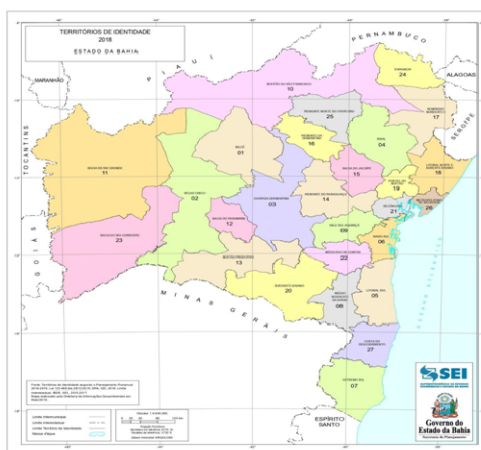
TERRITÓRIOS DE IDENTIDADE
2018
ESTADO DA BAHIA

PIAUÍ
PERNAMBUCO
MARANHÃO
ALAGOAS
SERGIPE
TOCANTINS
GOIÁS
MINAS GERAIS
ESPÍRITO SANTO

24
10
17
25
16
04
01
15
18
11
19
02
14
21
03
26
12
09
06
23
22
13
20
05
08
27
07

SEI

Governo do Estado da Bahia